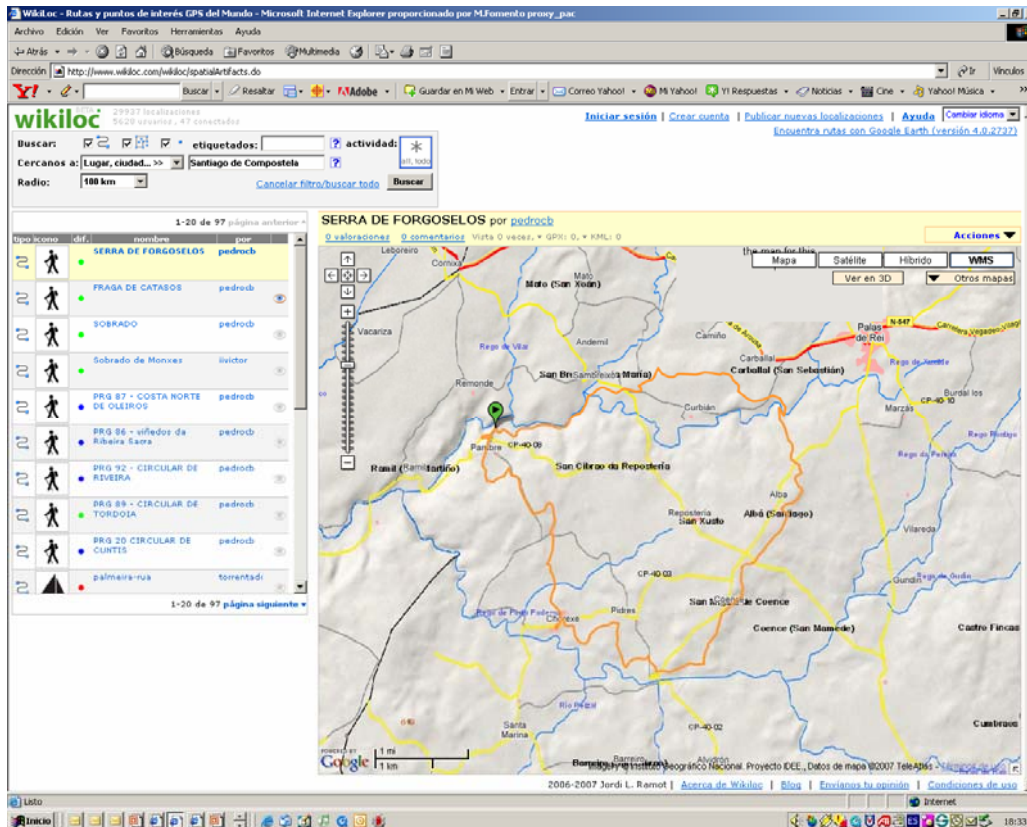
WikiLoc - Rutas y puntos de interés GPS del Mundo - Microsoft Internet Explorer proporcionado por M.Fomento proxy_pac

Archivo Edición Ver Favoritos Herramientas Ayuda

Atrás Búsqueda Favoritos Multimedia

Dirección http://www.wikiloc.com/wikiloc/spatialArtifacts.do Ir Vínculos

Buscar Resaltar Adobe Guardar en Mi Web Entrar Correo Yahoo! Mi Yahoo! Y! Respuestas Noticias Cine Yahoo! Música

wikiloc 29937 localizaciones 5620 usuarios , 47 conectados

Iniciar sesión | Crear cuenta | Publicar nuevas localizaciones | Ayuda Cambiar idioma
Encuentra rutas con Google Earth (versión 4.0.2737)

Buscar: etiquetados: actividad: all, todo
Cercanos a: Lugar, ciudad... >> Santiago de Compostela
Radio: 100 km
Cancelar filtro/buscar todo Buscar

1-20 de 97 página anterior

| tipo | icono | dif. | nombre | por |
|---|---|---|---|---|
| | | | SERRA DE FORGOSELOS | pedrocb |
| | | | FRAGA DE CATASOS | pedrocb |
| | | | SOBRADO | pedrocb |
| | | | Sobrado de Monxes | iivictor |
| | | | PRG 87 - COSTA NORTE DE OLEIROS | pedrocb |
| | | | PRG 86 - viñedos da Ribeira Sacra | pedrocb |
| | | | PRG 92 - CIRCULAR DE RIVEIRA | pedrocb |
| | | | PRG 89 - CIRCULAR DE TORDOIA | pedrocb |
| | | | PRG 20 CIRCULAR DE CUNTIS | pedrocb |
| | | | palmeira-rua | torrentado |

1-20 de 97 página siguiente

SERRA DE FORGOSELOS por pedrocb

0 valoraciones 0 comentarios Vista 0 veces, GPX: 0, KML: 0

Acciones

Mapa Satélite Híbrido WMS
Ver en 3D Otros mapas

Leboreiro Cornixa Mato Mato (San Xoán) Vacariza Andemil Camiño Palas de Rei N-547 Carballal Carballal (San Sebastián) Rego de Vilar Remonde San Breixo Santa María Curbián Marzás Burdal los CP-40-10 Pambre CP-40-06 Ramil (San Martiño) San Cibrao da Repostería Alba Repostería San Xusto Albá (Santiago) Vilareda CP-40-03 San Miguel de Coence Coence (San Mamede) Castro Fincas Pidres Cifexe Santa Marina CP-40-02 Rio Pequeño Barreiro Cumbraos Gundín

1 mi 1 km
©2007 Instituto Geográfico Nacional, Proyecto IDEE, Datos de mapa ©2007 TeleAtlas

2006-2007 Jordi L. Ramot | Acerca de Wikiloc | Blog | Envíanos tu opinión | Condiciones de uso

Listo Internet

Inicio 18:33